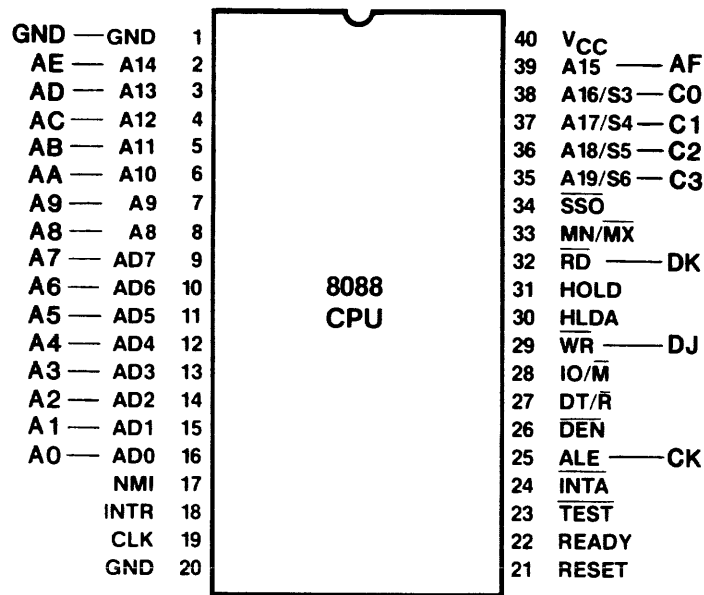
GND — GND 1
AE — A14 2
AD — A13 3
AC — A12 4
AB — A11 5
AA — A10 6
A9 — A9 7
A8 — A8 8
A7 — AD7 9
A6 — AD6 10
A5 — AD5 11
A4 — AD4 12
A3 — AD3 13
A2 — AD2 14
A1 — AD1 15
A0 — AD0 16
NMI 17
INTR 18
CLK 19
GND 20

8088
CPU

40 $V_{CC}$
39 A15 — AF
38 A16/S3 — C0
37 A17/S4 — C1
36 A18/S5 — C2
35 A19/S6 — C3
34 $\overline{SSO}$
33 MN/$\overline{MX}$
32 $\overline{RD}$ — DK
31 HOLD
30 HLDA
29 $\overline{WR}$ — DJ
28 IO/$\overline{M}$
27 DT/$\overline{R}$
26 $\overline{DEN}$
25 ALE — CK
24 $\overline{INTA}$
23 $\overline{TEST}$
22 READY
21 RESET